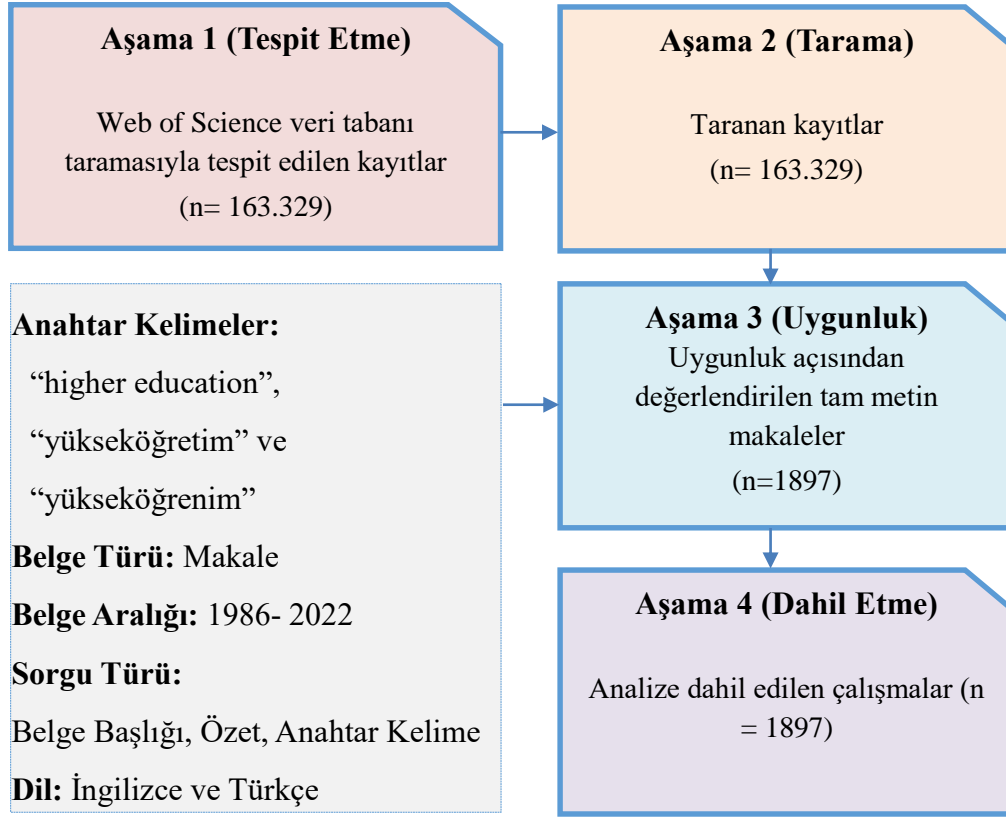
Aşama 1 (Tespit Etme)

Web of Science veri tabanı taramasıyla tespit edilen kayıtlar (n= 163.329)

Aşama 2 (Tarama)

Taranan kayıtlar (n= 163.329)

Anahtar Kelimeler:
"higher education",
"yükseköğretim" ve
"yükseköğrenim"
Belge Türü: Makale
Belge Aralığı: 1986- 2022
Sorgu Türü:
Belge Başlığı, Özet, Anahtar Kelime
Dil: İngilizce ve Türkçe

Aşama 3 (Uygunluk)
Uygunluk açısından değerlendirilen tam metin makaleler (n=1897)

Aşama 4 (Dahil Etme)

Analize dahil edilen çalışmalar (n = 1897)